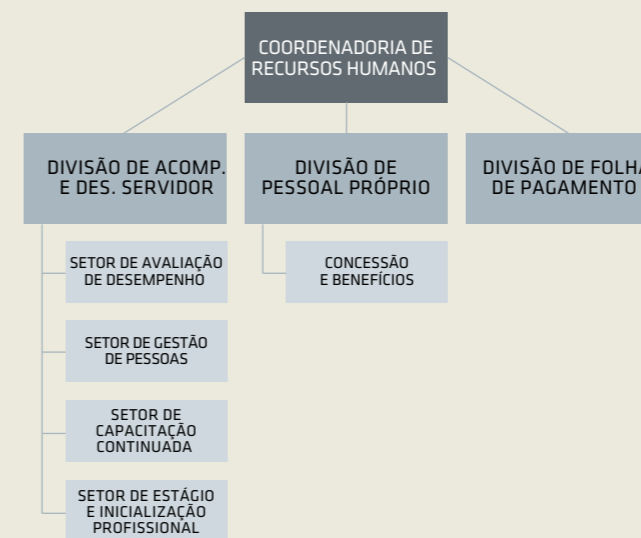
COORDENADORIA DE RECURSOS HUMANOS

DIVISÃO DE ACOMP. E DES. SERVIDOR

DIVISÃO DE PESSOAL PRÓPRIO

DIVISÃO DE FOLHA DE PAGAMENTO

SETOR DE AVALIAÇÃO DE DESEMPENHO

SETOR DE GESTÃO DE PESSOAS

SETOR DE CAPACITAÇÃO CONTINUADA

SETOR DE ESTÁGIO E INICIALIZAÇÃO PROFISSIONAL

CONCESSÃO E BENEFÍCIOS